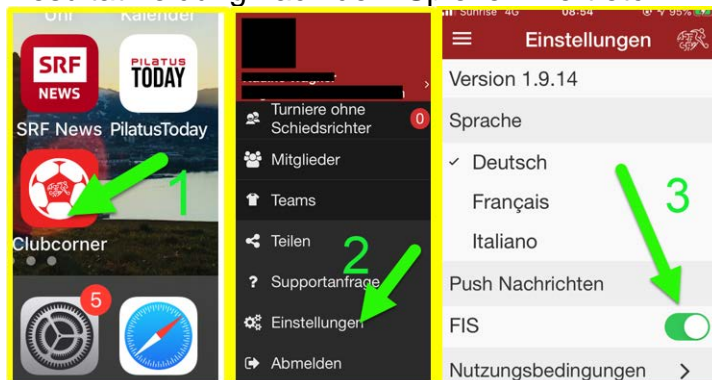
Uhr Kalender

SRF NEWS

PILATUS TODAY

SRF News PilatusToday

1

Clubcorner

5

Turniere ohne Schiedsrichter 0

Mitglieder

Teams

Teilen

2

? Supportanfrage

Einstellungen

Abmelden

Sunrise 4G 08:54 95%

Einstellungen

Version 1.9.14

Sprache

✓ Deutsch

Français

Italiano

3

Push Nachrichten

FIS

Nutzungsbedingungen >